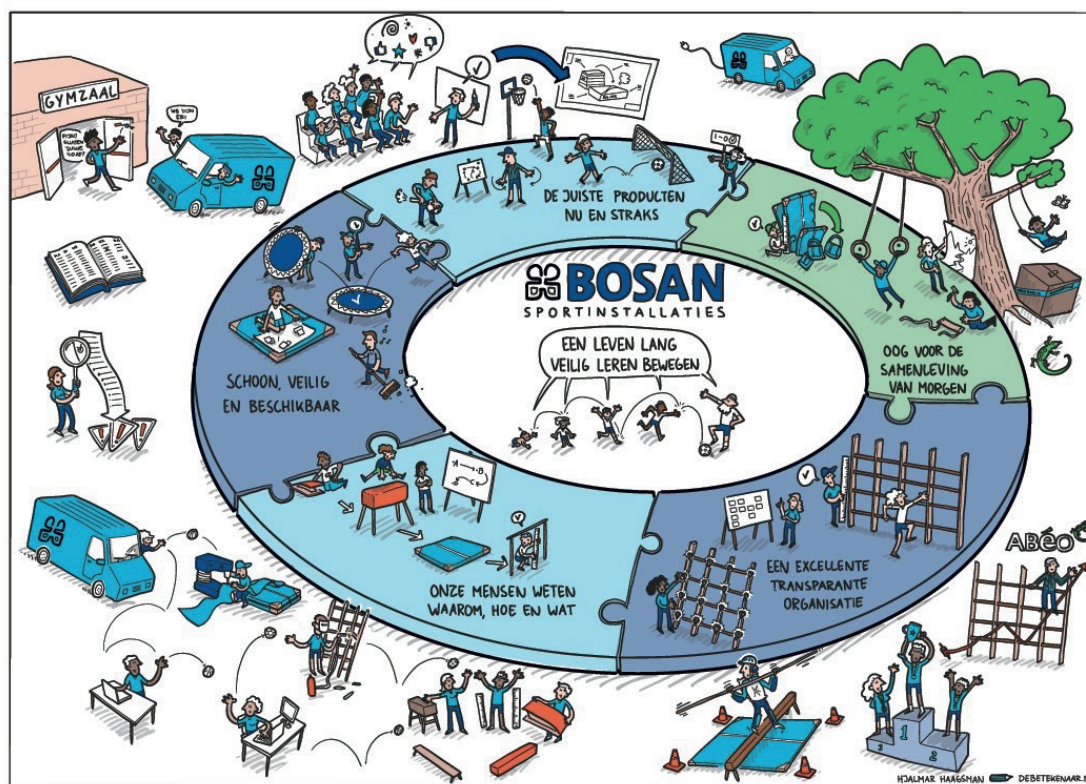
GYMZAAL

WE KOMEN ERAAN!

BOSAN
SPORTINSTALLATIES

EEN LEVEN LANG VEILIG LEREN BEWEGEN

DE JUISTE PRODUCTEN NU EN STRAKS

OOG VOOR DE SAMENLEVING VAN MORGEN

SCHOON, VEILIG EN BESCHIKBAAR

ONZE MENSEN WETEN WAAROM, HOE EN WAT

EEN EXCELLENTE TRANSPARANTE ORGANISATIE

ABéO

1-0

A → B

1
2
3

HJALMAR HAAGSMAN DEBETEKENAAR